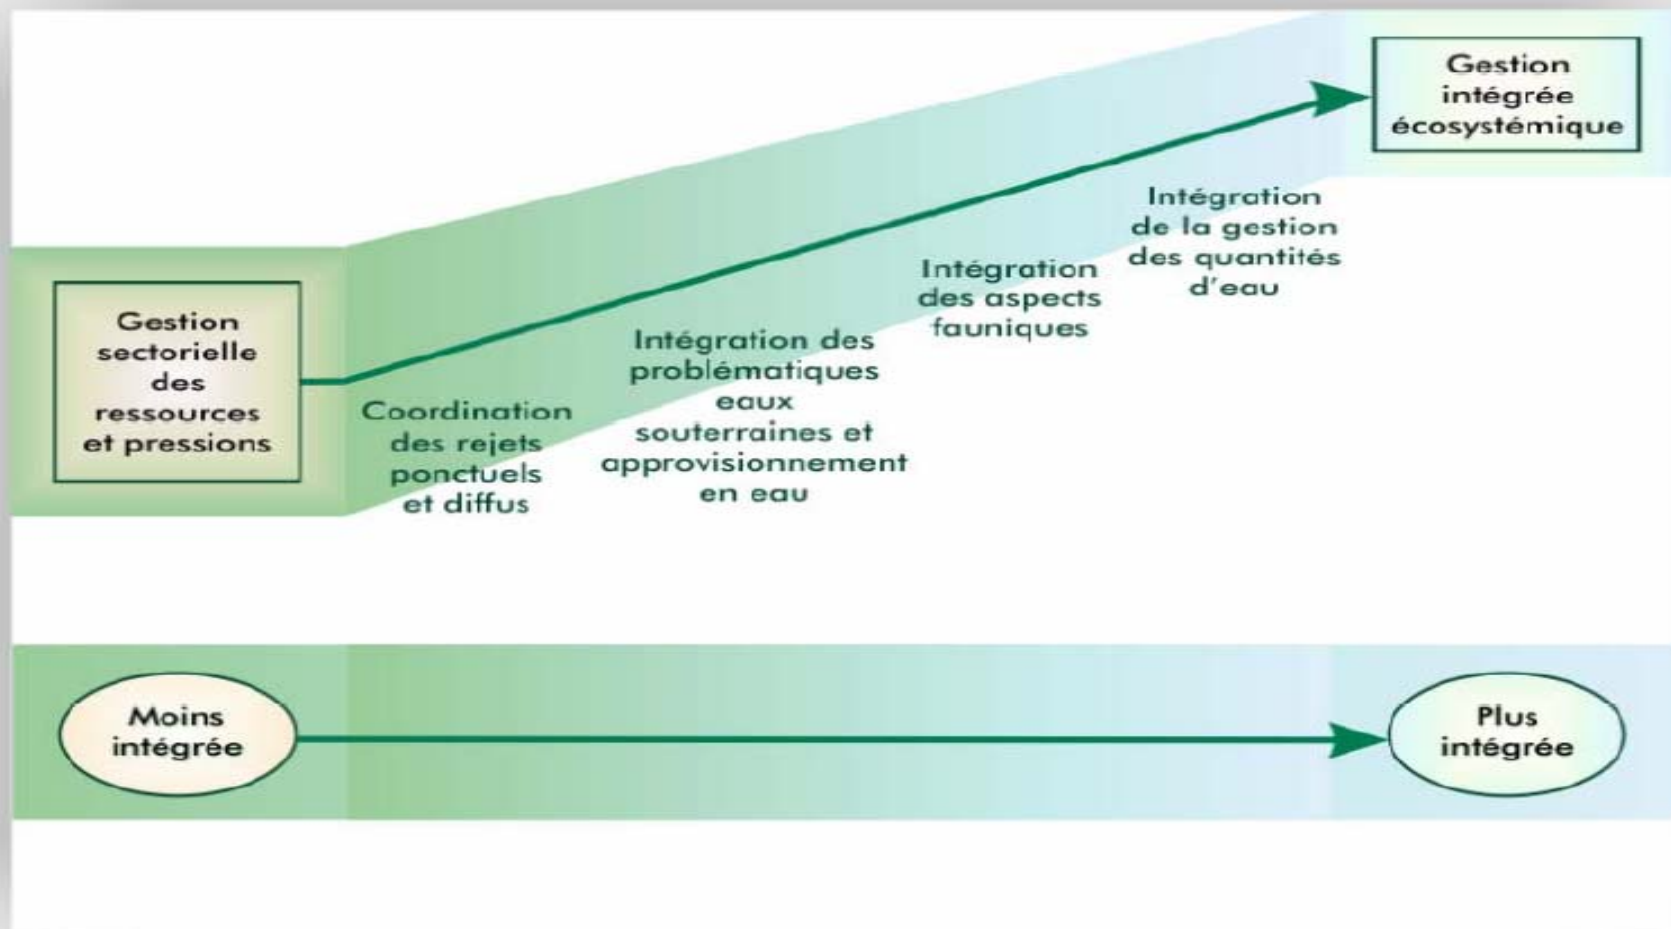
Gestion sectorielle des ressources et pressions

Coordination des rejets ponctuels et diffus

Intégration des problématiques eaux souterraines et approvisionnement en eau

Intégration des aspects fauniques

Intégration de la gestion des quantités d'eau

Gestion intégrée écosystémique

Moins intégrée

Plus intégrée